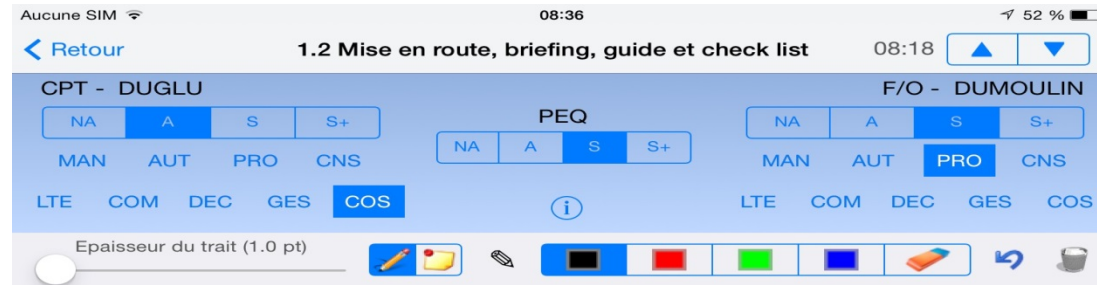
Aucune SIM 08:36 52 %

< Retour 1.2 Mise en route, briefing, guide et check list 08:18

CPT - DUGLU

NA A S S+

MAN AUT PRO CNS

LTE COM DEC GES COS

PEQ

NA A S S+

i

F/O - DUMOULIN

NA A S S+

MAN AUT PRO CNS

LTE COM DEC GES COS

Epaisseur du trait (1.0 pt)